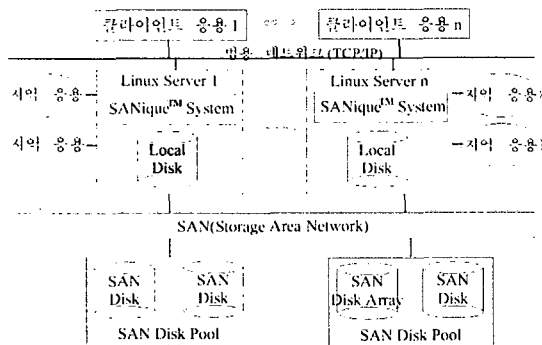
클라이언트 응용 1

클라이언트 응용 n

범용 네트워크 (TCP/IP)

시악 응용

시악 응용

Linux Server 1

SANique$^{TM}$ System

Local Disk

Linux Server n

SANique$^{TM}$ System

Local Disk

지역 응용

지역 응용

SAN(Storage Area Network)

SAN Disk

SAN Disk

SAN Disk Pool

SAN Disk Array

SAN Disk

SAN Disk Pool